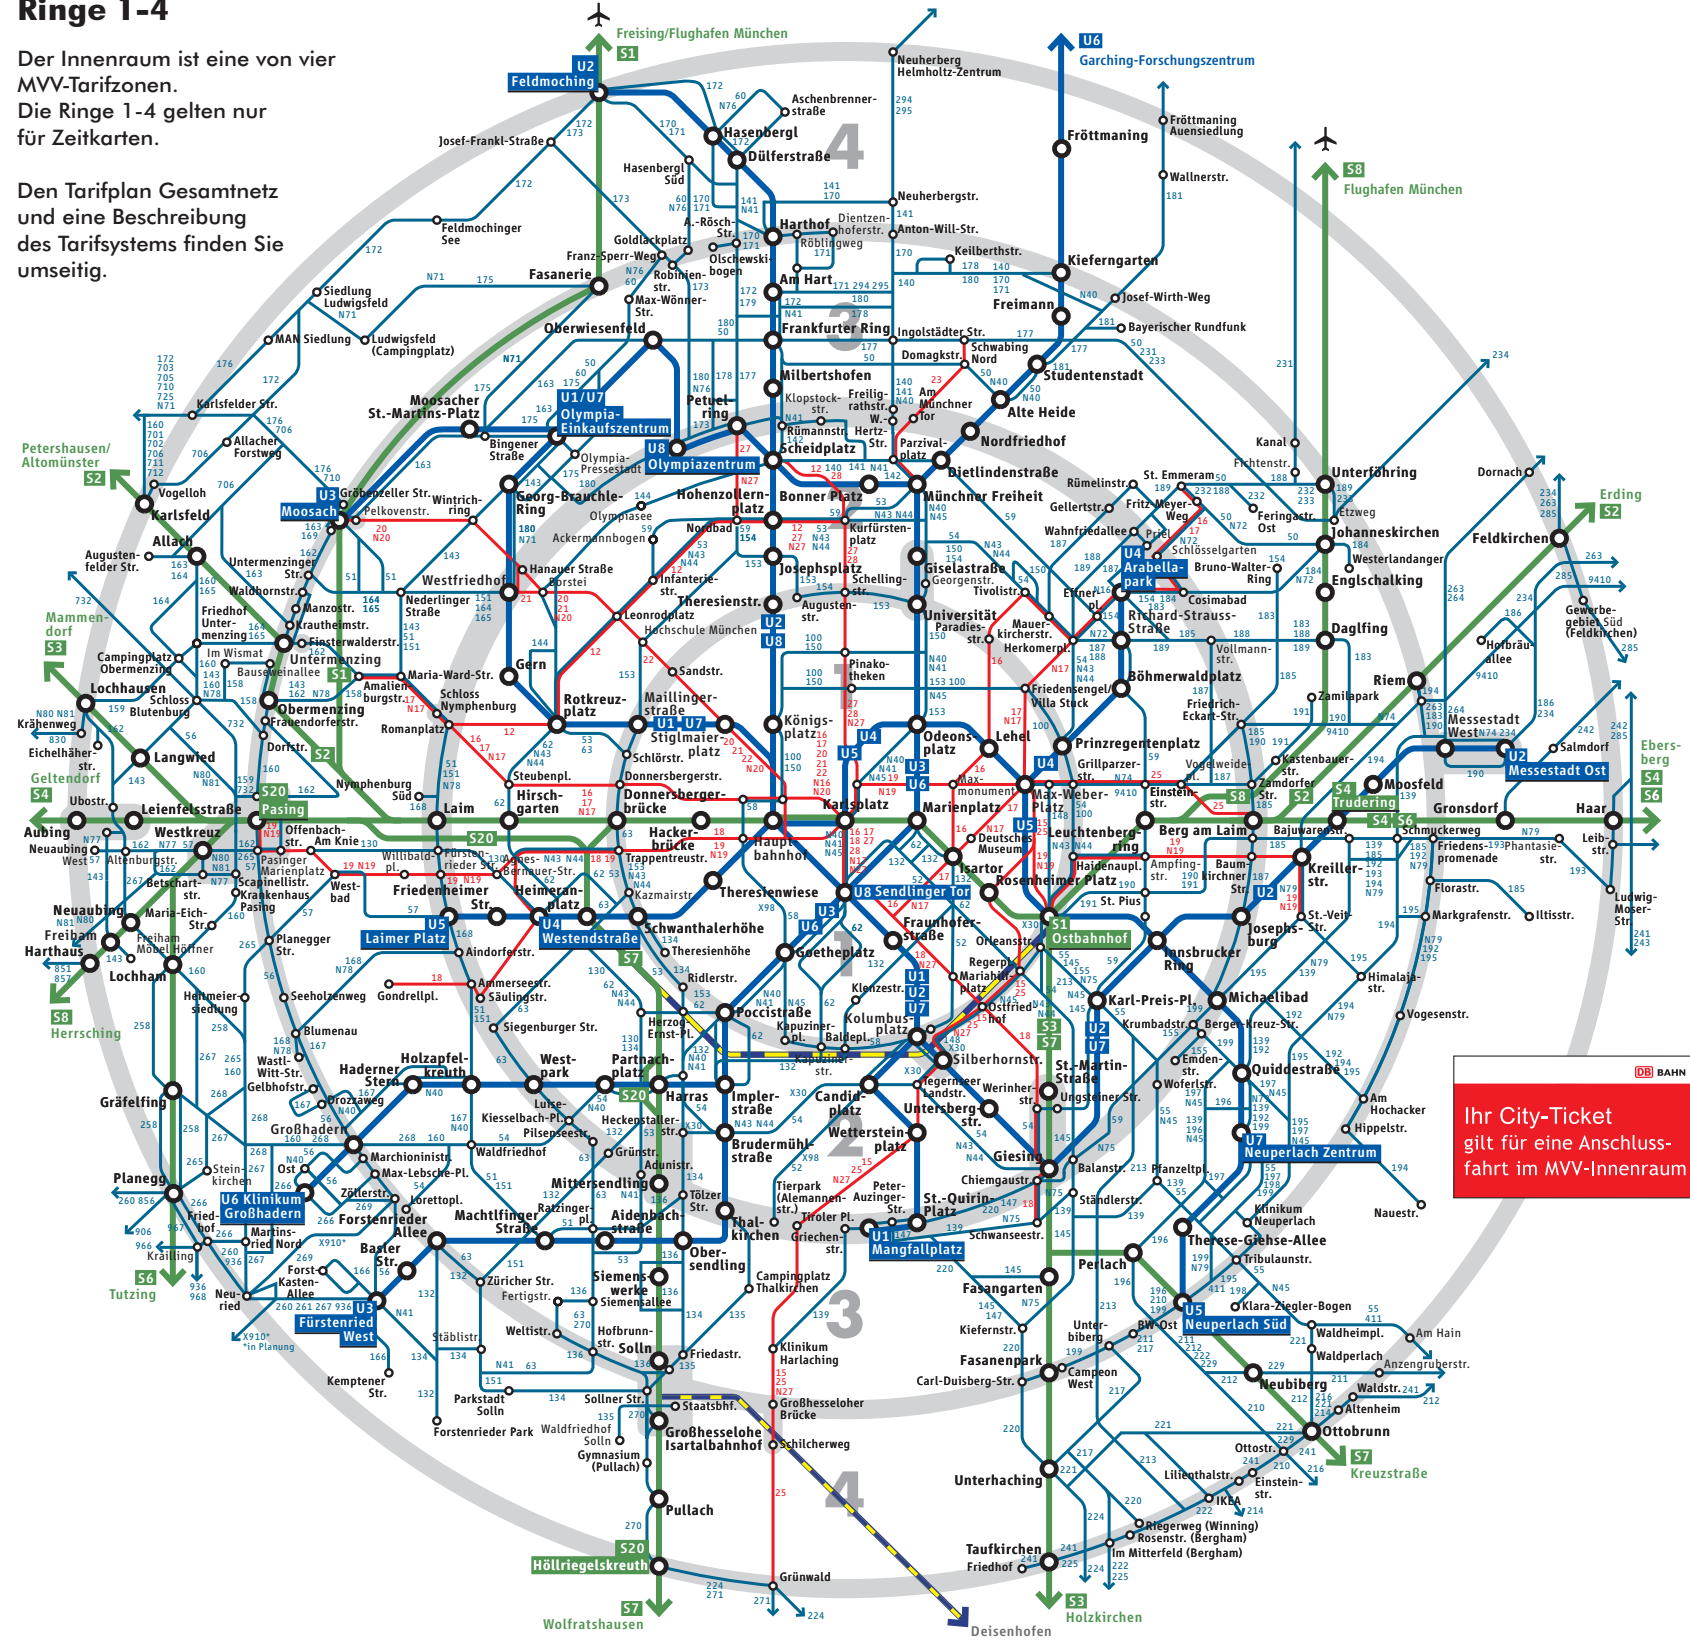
Ringe 1-4

Der Innenraum ist eine von vier MVV-Tarifzonen.
Die Ringe 1-4 gelten nur für Zeitkarten.

Den Tarifplan Gesamtnetz und eine Beschreibung des Tarifsystems finden Sie umseitig.

Freising/Flughafen München S1
U2 Feldmoching
U6 Garching-Forschungszentrum
S8 Flughafen München
Neuherberg Helmholtz-Zentrum
Aschenbrennerstraße
Hasenbergl
Dülferstraße
Fröttmaning
Fröttmaning Auensiedlung
Wallnerstr.
Josef-Frankl-Straße
Hasenbergl Süd
Neuherbergstr.
Feldmochinger See
Harthof
Dientzenhoferstr.
Anton-Will-Str.
A.-Rösch-Str.
Goldlackplatz
Röblingweg
Keilberthstr.
Kieferngarten
Franz-Sperr-Weg
Olschewskibogen
Fasanerie
Robinienstr.
Am Hart
Freimann
Josef-Wirth-Weg
Max-Wönner-Str.
Siedlung Ludwigsfeld
Bayerischer Rundfunk
MAN Siedlung
Ludwigsfeld (Campingplatz)
Oberwiesenfeld
Frankfurter Ring
Ingolstädter Str.
Schwabing Nord
Domagkstr.
Studentenstadt
Milbertshofen
Moosacher St.-Martins-Platz
U1/U7 Olympia-Einkaufszentrum
Petuelring
Klopstockstr.
Freiligrathstr.
Am Münchner Tor
Alte Heide
Karlsfelder Str.
Allacher Forstweg
Rümannstr.
W.-Hertz-Str.
Nordfriedhof
Bingener Straße
U8 Olympiazentrum
Scheidplatz
Parzivalplatz
Olympia-Pressestadt
Dietlindenstraße
Kanal
Fichtenstr.
Unterföhring
Dornach
Petershausen/Altomünster S2
Vogelloh
U3 Moosach
Gröbenzeller Str.
Wintrichring
Georg-Brauchle-Ring
Hohenzollernplatz
Bonner Platz
Münchner Freiheit
Rümelinstr.
St. Emmeram
Erding S2
Karlsfeld
Pelkovenstr.
Olympiapark
Nordbad
Kurfürstenplatz
Gellertstr.
Fritz-Meyer-Weg
Feringastr.
Etzweg
Johanneskirchen
Feldkirchen
Allach
Ackermannbogen
Wahnfriedallee
Priel
Ost
Schlösselgarten
Westerlandanger
Augustenfelder Str.
Untermenzinger Str.
Westfriedhof
Hanauer Straße
Josephsplatz
Giselastraße
Georgenstr.
U4 Arabellapark
Bruno-Walter-Ring
Englschalking
Waldhornstr.
Borstei
Infanteriestr.
Schellingstr.
Tivolistr.
Gewerbegebiet Süd (Feldkirchen)
Mammendorf S3
Manzostr.
Nederlinger Straße
Theresienstr.
Effnerpl.
Cosimabad
Friedhof Untermenzing
Krautheimstr.
Leonrodplatz
Augustenstr.
Universität
Richard-Strauss-Straße
Daglfing
Finsterwalderstr.
Hochschule München
Paradiesstr.
Mauerkircherstr.
Hofbräuallee
Im Wismat
Untermenzing
U2 U8
Herkomerpl.
Vollmannstr.
Campingplatz Obermenzing
Bauseweinallee
Gern
Sandstr.
Pinakotheken
Böhmerwaldplatz
Riem
Lochhausen
Maria-Ward-Str.
Schloss Blutenburg
Amalienburgstr.
Schloss Nymphenburg
Rotkreuzplatz
Maillingerstraße
Friedensengel/Villa Stuck
Zamilapark
Krähenweg
Obermenzing
Frauendorferstr.
Romanplatz
U1 U7 Stiglmaierplatz
Königsplatz
Friedrich-Eckart-Str.
Messestadt West
Eichelhäherstr.
Dorfstr.
Schlörstr.
U4 Odeonsplatz
Lehel
Prinzregentenplatz
Salmdorf
Langwied
U5
Ebersberg S4 S6
Geltendorf S4
Nymphenburg Süd
Steubenpl.
Donnersbergerstr.
Grillparzerstr.
Kastenbauerstr.
U2 Messestadt Ost
Hirschgarten
Donnersbergerbrücke
Maxmonument
Max-Weber-Platz
Einsteinstr.
Vogelweidepl.
Zamdorfer Str.
Moosfeld
Ubostr.
Leienfelsstraße
S20 Pasing
Laim
Karlsplatz
Marienplatz
S4 Trudering
Gronsdorf
Haar
Aubing
Westkreuz
Offenbachstr.
Am Knie
Hackerbrücke
Hauptbahnhof
Leuchtenbergring
Berg am Laim
Bajuwarenstr.
Schmuckerweg
Neuaubing West
Altenburgstr.
Willibaldpl.
S20
Trappentreustr.
Isartor
Deutsches Museum
Haidenaupl.
Ampfingstr.
Baumkirchner Str.
Kreillerstr.
Friedenspromenade
Phantasiestr.
Leibstr.
Betschartstr.
Pasinger Marienplatz
Fürstenrieder Str.
Agnes-Bernauer-Str.
Rosenheimer Platz
Scapinellistr.
Westbad
Friedenheimer Str.
Heimeranplatz
Theresienwiese
U8 Sendlinger Tor
St. Pius
U2
Florastr.
Ludwig-Moser-Str.
Krankenhaus Pasing
Kazmairstr.
Neuaubing
Maria-Eich-Str.
U5 Laimer Platz
U4 Westendstraße
Schwanthalerhöhe
U3 U6
Fraunhoferstraße
S1 Ostbahnhof
St.-Veit-Str.
Josephsburg
Markgrafenstr.
Iltisstr.
Freiham
Planegger Str.
Aindorferstr.
Theresienhöhe
Goetheplatz
Orleansstr.
Freiham Mobil Höfner
Harthaus
Innsbrucker Ring
Lochham
Ridlerstr.
Regerplatz
Mariahilfplatz
Himalajastr.
Ammerseestr.
Säulingstr.
Kolumbusplatz
Karl-Preis-Pl.
Michaelibad
Helmeiersiedlung
Seeholzenweg
Gondrellpl.
Poccistraße
U1 U2 U7
Ostfriedhof
Vogesenstr.
S8 Herrsching
Siegenburger Str.
Herzog-Ernst-Pl.
Kapuzinerpl.
Baldepl.
S3 S7
Krumbadstr.
Berg-Kreuz-Str.
Blumenau
Kapuzinerstr.
Silberhornstr.
St.-Martin-Straße
Quiddestraße
DB BAHN
Ihr City-Ticket gilt für eine Anschlussfahrt im MVV-Innenraum
Wastl-Witt-Str.
Gelbhofstr.
Haderner Stern
Holzapfelkreuth
Westpark
Partnachplatz
Emdenstr.
Wolferlstr.
Drozzaweg
Harras
Impler-straße
Candidplatz
Regerner Landstr.
Werinherstr.
Ungsteiner Str.
Am Hochacker
Hippelstr.
Gräfelfing
Großhadern
Kiesselbach-Pl.
Luise-Pilsenseestr.
Heckenstallerstr.
Untersbergstr.
U7 Neuperlach Zentrum
Marchioninistr.
Waldfriedhof
Grünstr.
Brudermühlstraße
Wettersteinplatz
Giesing
Balanstr.
Pfanzeltpl.
Max-Lebsche-Pl.
Adunistr.
Steinkirchen
Ost
Chiemgaustr.
Planegg
U6 Klinikum Großhadern
Zöllerstr.
Lorettopl.
Mittersendling
Tölzer Str.
Tierpark (Alemannenstr.)
Peter-Auzinger-Str.
St.-Quirin-Platz
Ständlerstr.
Klinikum Neuperlach
Nauestr.
Friedhof
Ratzingerpl.
Machtlfinger Straße
Aidenbachstraße
Tiroler Pl.
Forstenrieder Allee
Thalkirchen
Griechenstr.
U1 Mangfallplatz
Schwanseestr.
Therese-Giehse-Allee
Martinsried Nord
Krailling
Basler Str.
Obersendling
Tribulaunstr.
S6 Tutzing
Zürcher Str.
Forst-Kasten-Allee
Fertigstr.
Siemenswerke
Siemensallee
Campingplatz Thalkirchen
Perlach
Fasangarten
Neuried
U3 Fürstenried West
Klara-Ziegler-Bogen
U5 Neuperlach Süd
X910* *in Planung
Weltistr.
Stäblistr.
Hofbrunnstr.
Solln
Kiefernstr.
Unterbiberg
BW-Ost
Waldheimpl.
Am Hain
Friedastr.
Klinikum Harlaching
Waldperlach
Fasanenpark
Anzengruberstr.
Carl-Duisberg-Str.
Campeon West
Neubiberg
Kemptener Str.
Parkstadt Solln
Sollner Str.
Staatsbhf.
Großhesseloher Brücke
Waldstr.
Altenheim
Forstenrieder Park
Waldfriedhof Solln
Großhesselohe Isartalbahnhof
Schilcherweg
Ottobrunn
Gymnasium (Pullach)
Ottostr.
S7 Kreuzstraße
Unterhaching
Lilienthalstr.
Einsteinstr.
Pullach
IKEA
Riegerweg (Winning)
Rosenstr. (Bergham)
Im Mitterfeld (Bergham)
S20 Höllriegelskreuth
Taufkirchen
Friedhof
Grünwald
S7 Wolfratshausen
Deisenhofen
S3 Holzkirchen
1 2 3 4